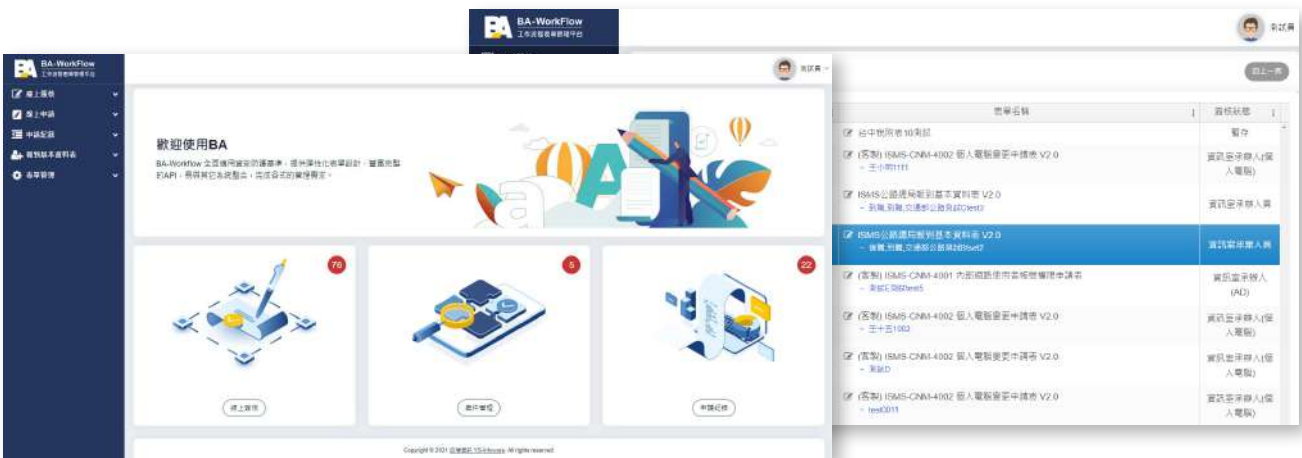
BA-WorkFlow
工作流程表單管理平台

測試員

回上一頁

| 表單名稱 | 審核狀態 |
|---|---|
| 台中教育表10測試 | 暫存 |
| (客製) ISMS-CNM-4002 個人電腦變更申請表 V2.0 - 王小明1111 | 資訊室承辦人(個人電腦) |
| ISMS公路總局新到基本資料表 V2.0 - 測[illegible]test3 | 資訊室承辦人員 |
| ISMS公路總局新到基本資料表 V2.0 - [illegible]test2 | 資訊單位承辦人員 |
| (客製) ISMS-CNM-4001 內部網路使用者帳號權限申請表 - 測試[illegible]test5 | 資訊室承辦人(AD) |
| (客製) ISMS-CNM-4002 個人電腦變更申請表 V2.0 - 王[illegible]1002 | 資訊室承辦人(個人電腦) |
| (客製) ISMS-CNM-4002 個人電腦變更申請表 V2.0 - 測試D | 資訊室承辦人(個人電腦) |
| (客製) ISMS-CNM-4002 個人電腦變更申請表 V2.0 - test0011 | 資訊室承辦人(個人電腦) |

BA-WorkFlow
工作流程表單管理平台

線上簽核
線上申請
申請紀錄
報到基本資料表
表單管理

測試員

歡迎使用BA
BA-Workflow 企業通用資訊的標準流程，提供彈性化表單設計，豐富完整的API，易與其它系統整合，完成各式的管理需求。

76
5
22

線上簽核
表單管理
申請紀錄

Copyright © 2021 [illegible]. All rights reserved.